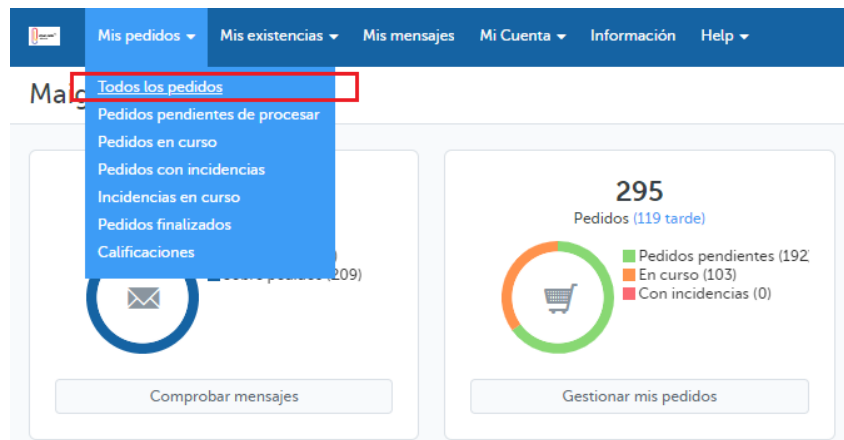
Mis pedidos ▾ Mis existencias ▾ Mis mensajes Mi Cuenta ▾ Información Help ▾

Malg

Todos los pedidos
Pedidos pendientes de procesar
Pedidos en curso
Pedidos con incidencias
Incidencias en curso
Pedidos finalizados
Calificaciones

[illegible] (209)

Comprobar mensajes

295
Pedidos (119 tarde)

Pedidos pendientes (192
En curso (103)
Con incidencias (0)

Gestionar mis pedidos